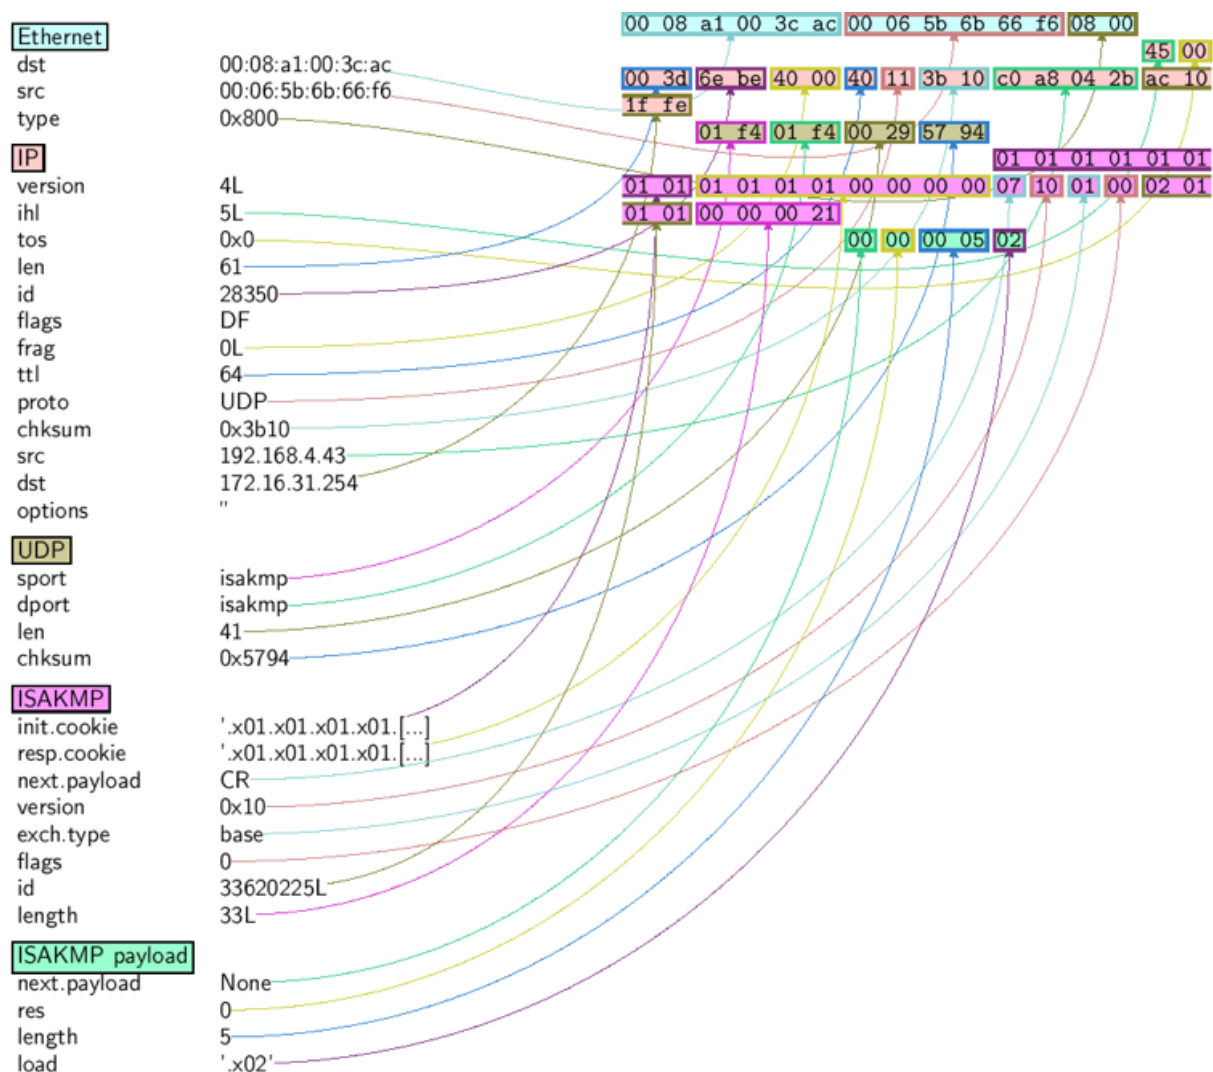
Ethernet
dst 00:08:a1:00:3c:ac
src 00:06:5b:6b:66:f6
type 0x800

IP
version 4L
ihl 5L
tos 0x0
len 61
id 28350
flags DF
frag 0L
ttl 64
proto UDP
chksum 0x3b10
src 192.168.4.43
dst 172.16.31.254
options ''

UDP
sport isakmp
dport isakmp
len 41
chksum 0x5794

ISAKMP
init.cookie '.x01.x01.x01.x01.[...]
resp.cookie '.x01.x01.x01.x01.[...]
next.payload CR
version 0x10
exch.type base
flags 0
id 33620225L
length 33L

ISAKMP payload
next.payload None
res 0
length 5
load '.x02'

00 08 a1 00 3c ac 00 06 5b 6b 66 f6 08 00
45 00
00 3d 6e be 40 00 40 11 3b 10 c0 a8 04 2b ac 10
1f fe
01 f4 01 f4 00 29 57 94
01 01 01 01 01 01
01 01 01 01 01 01 00 00 00 00 07 10 01 00 02 01
01 01 00 00 00 21
00 00 00 05 02